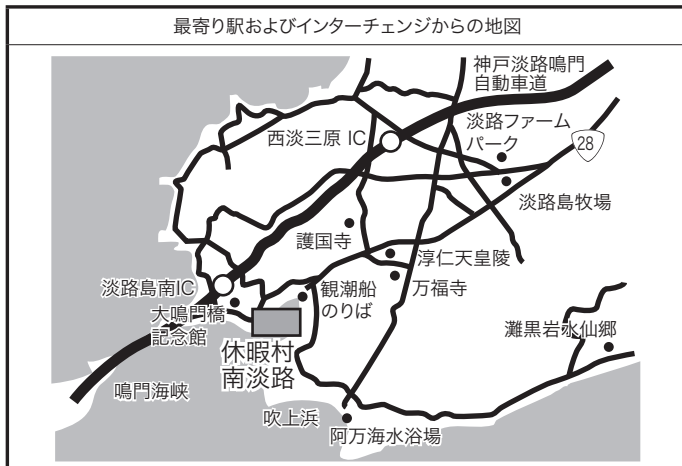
最寄り駅およびインターチェンジからの地図

神戸淡路鳴門自動車道

西淡三原 IC

淡路ファームパーク

28

淡路島牧場

護国寺

淳仁天皇陵

淡路島南IC

観潮船のりば

万福寺

大鳴門橋記念館

休暇村南淡路

灘黒岩水仙郷

鳴門海峡

吹上浜

阿万海水浴場